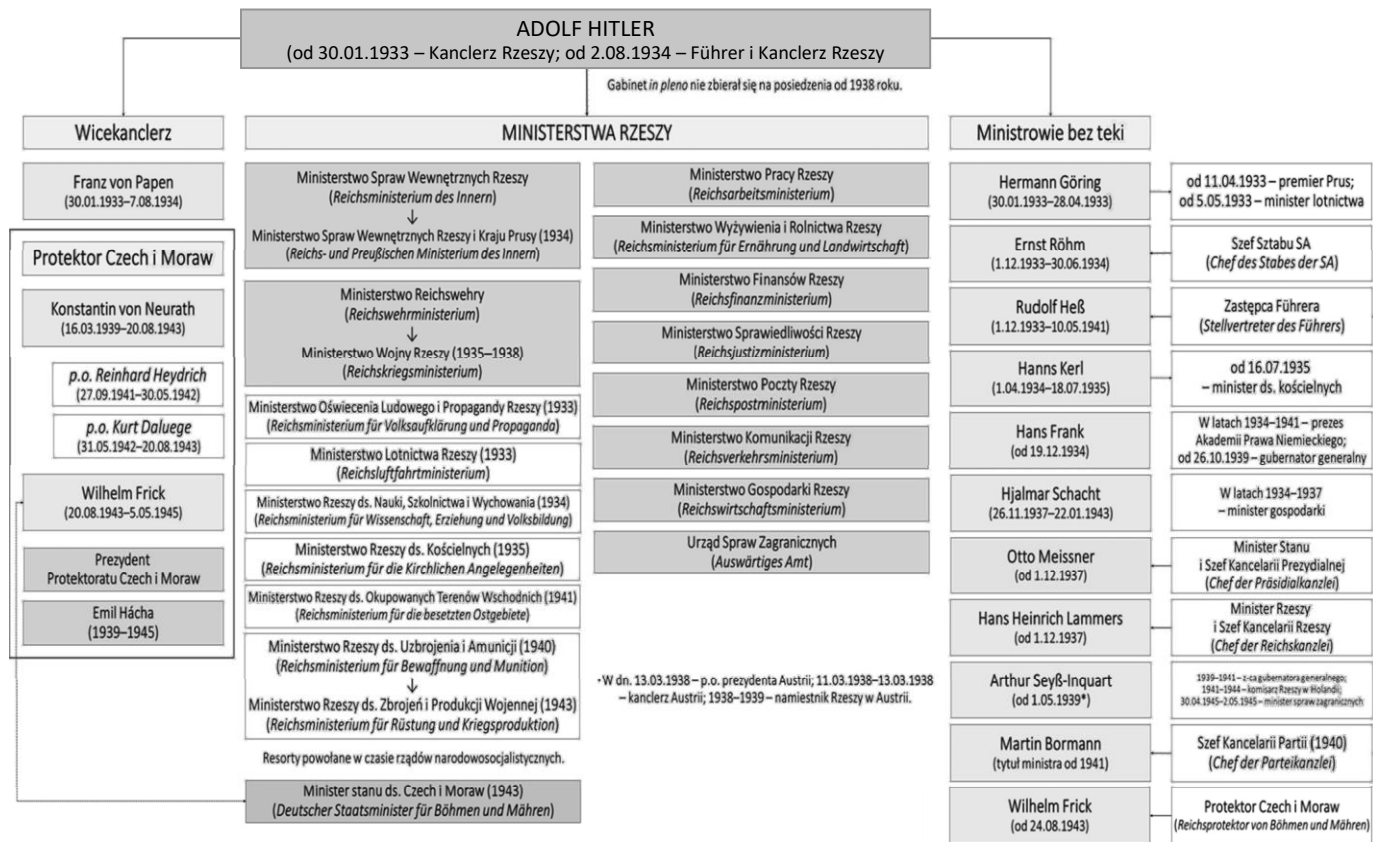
ADOLF HITLER
(od 30.01.1933 – Kanclerz Rzeszy; od 2.08.1934 – Führer i Kanclerz Rzeszy

Gabinet *in pleno* nie zbierał się na posiedzenia od 1938 roku.

Wicekanclerz

Franz von Papen
(30.01.1933–7.08.1934)

Protektor Czech i Moraw

Konstantin von Neurath
(16.03.1939–20.08.1943)

*p.o. Reinhard Heydrich*
(27.09.1941–30.05.1942)

*p.o. Kurt Daluege*
(31.05.1942–20.08.1943)

Wilhelm Frick
(20.08.1943–5.05.1945)

Prezydent
Protektoratu Czech i Moraw

Emil Hácha
(1939–1945)

MINISTERSTWA RZESZY

Ministerstwo Spraw Wewnętrznych Rzeszy
(*Reichsministerium des Innern*)
↓
Ministerstwo Spraw Wewnętrznych Rzeszy i Kraju Prusy (1934)
(*Reichs- und Preußischen Ministerium des Innern*)

Ministerstwo Reichswehry
(*Reichswehrministerium*)
↓
Ministerstwo Wojny Rzeszy (1935–1938)
(*Reichskriegsministerium*)

Ministerstwo Oświecenia Ludowego i Propagandy Rzeszy (1933)
(*Reichsministerium für Volksaufklärung und Propaganda*)

Ministerstwo Lotnictwa Rzeszy (1933)
(*Reichsluftfahrtministerium*)

Ministerstwo Rzeszy ds. Nauki, Szkolnictwa i Wychowania (1934)
(*Reichsministerium für Wissenschaft, Erziehung und Volksbildung*)

Ministerstwo Rzeszy ds. Kościelnych (1935)
(*Reichsministerium für die Kirchlichen Angelegenheiten*)

Ministerstwo Rzeszy ds. Okupowanych Terenów Wschodnich (1941)
(*Reichsministerium für die besetzten Ostgebiete*)

Ministerstwo Rzeszy ds. Uzbrojenia i Amunicji (1940)
(*Reichsministerium für Bewaffnung und Munition*)
↓
Ministerstwo Rzeszy ds. Zbrojeń i Produkcji Wojennej (1943)
(*Reichsministerium für Rüstung und Kriegsproduktion*)

Resorty powołane w czasie rządów narodowosocjalistycznych.

Minister stanu ds. Czech i Moraw (1943)
(*Deutscher Staatsminister für Böhmen und Mähren*)

Ministerstwo Pracy Rzeszy
(*Reichsarbeitsministerium*)

Ministerstwo Wyżywienia i Rolnictwa Rzeszy
(*Reichsministerium für Ernährung und Landwirtschaft*)

Ministerstwo Finansów Rzeszy
(*Reichsfinanzministerium*)

Ministerstwo Sprawiedliwości Rzeszy
(*Reichsjustizministerium*)

Ministerstwo Poczty Rzeszy
(*Reichspostministerium*)

Ministerstwo Komunikacji Rzeszy
(*Reichsverkehrsministerium*)

Ministerstwo Gospodarki Rzeszy
(*Reichswirtschaftsministerium*)

Urząd Spraw Zagranicznych
(*Auswärtiges Amt*)

* W dn. 13.03.1938 – p.o. prezydenta Austrii; 11.03.1938–13.03.1938 – kanclerz Austrii; 1938–1939 – namiestnik Rzeszy w Austrii.

Ministrowie bez teki

Hermann Göring
(30.01.1933–28.04.1933)

od 11.04.1933 – premier Prus;
od 5.05.1933 – minister lotnictwa

Ernst Röhm
(1.12.1933–30.06.1934)

Szef Sztabu SA
(*Chef des Stabes der SA*)

Rudolf Heß
(1.12.1933–10.05.1941)

Zastępca Führera
(*Stellvertreter des Führers*)

Hanns Kerl
(1.04.1934–18.07.1935)

od 16.07.1935
– minister ds. kościelnych

Hans Frank
(od 19.12.1934)

W latach 1934–1941 – prezes Akademii Prawa Niemieckiego;
od 26.10.1939 – gubernator generalny

Hjalmar Schacht
(26.11.1937–22.01.1943)

W latach 1934–1937
– minister gospodarki

Otto Meissner
(od 1.12.1937)

Minister Stanu
i Szef Kancelarii Prezydialnej
(*Chef der Präsidialkanzlei*)

Hans Heinrich Lammers
(od 1.12.1937)

Minister Rzeszy
i Szef Kancelarii Rzeszy
(*Chef der Reichskanzlei*)

Arthur Seyß-Inquart
(od 1.05.1939*)

1939–1941 – z-ca gubernatora generalnego;
1941–1944 – komisarz Rzeszy w Holandii;
30.04.1945–2.05.1945 – minister spraw zagranicznych

Martin Bormann
(tytuł ministra od 1941)

Szef Kancelarii Partii (1940)
(*Chef der Parteikanzlei*)

Wilhelm Frick
(od 24.08.1943)

Protektor Czech i Moraw
(*Reichsprotektor von Böhmen und Mähren*)